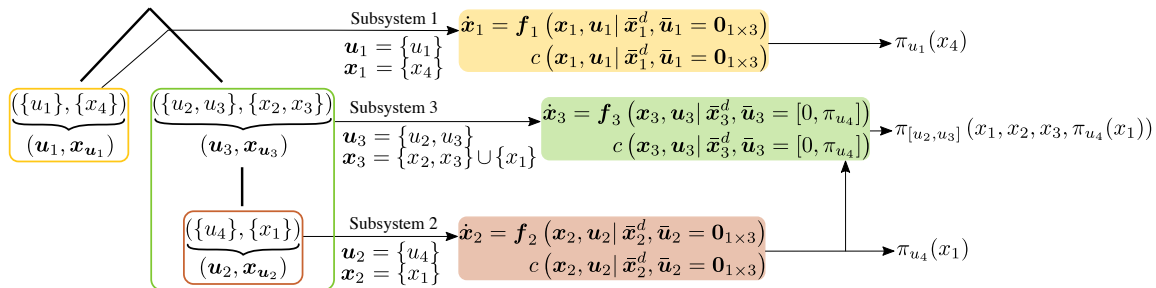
Subsystem 1

$\boldsymbol{u}_1 = \{u_1\}$
$\boldsymbol{x}_1 = \{x_4\}$

$\dot{\boldsymbol{x}}_1 = \boldsymbol{f}_1\left(\boldsymbol{x}_1, \boldsymbol{u}_1 | \bar{\boldsymbol{x}}_1^d, \bar{\boldsymbol{u}}_1 = \boldsymbol{0}_{1\times 3}\right)$
$c\left(\boldsymbol{x}_1, \boldsymbol{u}_1 | \bar{\boldsymbol{x}}_1^d, \bar{\boldsymbol{u}}_1 = \boldsymbol{0}_{1\times 3}\right)$

$\pi_{u_1}(x_4)$

$\underbrace{(\{u_1\}, \{x_4\})}_{(\boldsymbol{u}_1, \boldsymbol{x}_{\boldsymbol{u}_1})}$

$\underbrace{(\{u_2, u_3\}, \{x_2, x_3\})}_{(\boldsymbol{u}_3, \boldsymbol{x}_{\boldsymbol{u}_3})}$

Subsystem 3

$\boldsymbol{u}_3 = \{u_2, u_3\}$
$\boldsymbol{x}_3 = \{x_2, x_3\} \cup \{x_1\}$

$\dot{\boldsymbol{x}}_3 = \boldsymbol{f}_3\left(\boldsymbol{x}_3, \boldsymbol{u}_3 | \bar{\boldsymbol{x}}_3^d, \bar{\boldsymbol{u}}_3 = [0, \pi_{u_4}]\right)$
$c\left(\boldsymbol{x}_3, \boldsymbol{u}_3 | \bar{\boldsymbol{x}}_3^d, \bar{\boldsymbol{u}}_3 = [0, \pi_{u_4}]\right)$

$\pi_{[u_2, u_3]}\left(x_1, x_2, x_3, \pi_{u_4}(x_1)\right)$

$\underbrace{(\{u_4\}, \{x_1\})}_{(\boldsymbol{u}_2, \boldsymbol{x}_{\boldsymbol{u}_2})}$

Subsystem 2

$\boldsymbol{u}_2 = \{u_4\}$
$\boldsymbol{x}_2 = \{x_1\}$

$\dot{\boldsymbol{x}}_2 = \boldsymbol{f}_2\left(\boldsymbol{x}_2, \boldsymbol{u}_2 | \bar{\boldsymbol{x}}_2^d, \bar{\boldsymbol{u}}_2 = \boldsymbol{0}_{1\times 3}\right)$
$c\left(\boldsymbol{x}_2, \boldsymbol{u}_2 | \bar{\boldsymbol{x}}_2^d, \bar{\boldsymbol{u}}_2 = \boldsymbol{0}_{1\times 3}\right)$

$\pi_{u_4}(x_1)$